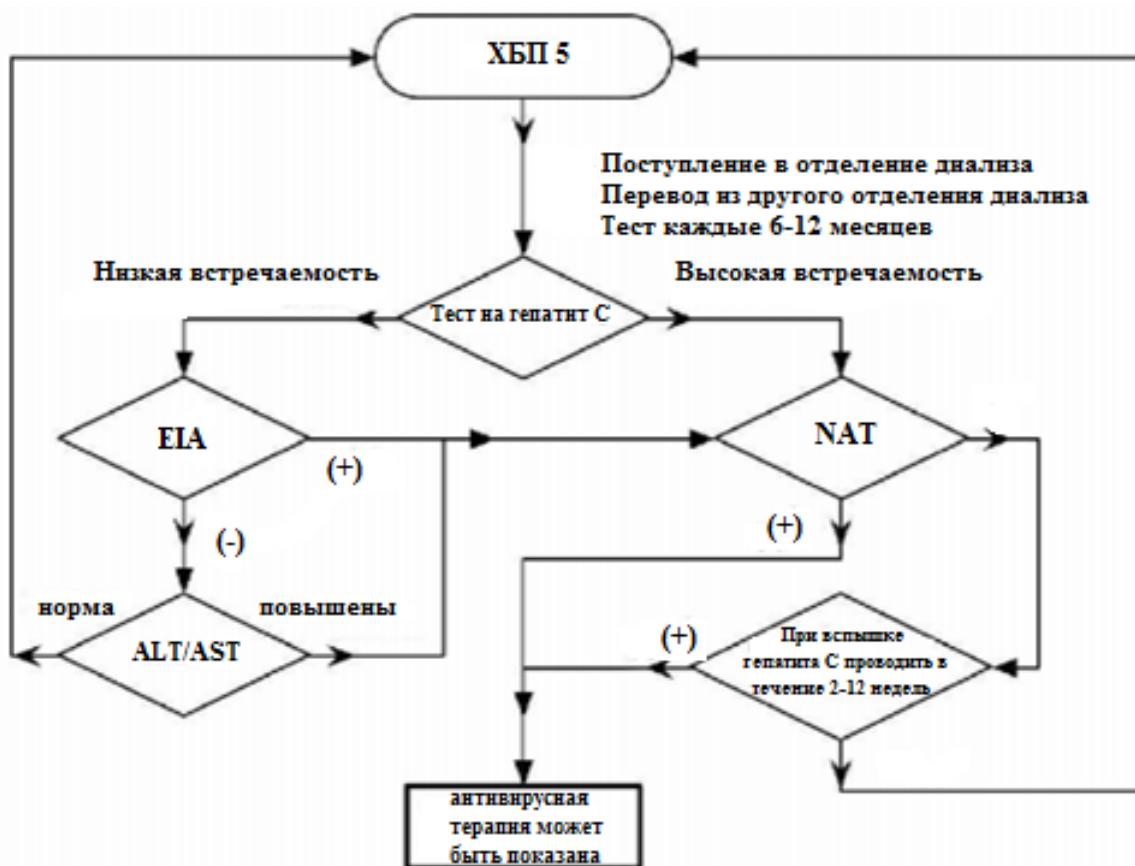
ХБП 5

Поступление в отделение диализа
Перевод из другого отделения диализа
Тест каждые 6-12 месяцев

Низкая встречаемость

Высокая встречаемость

Тест на гепатит С

EIA

(+)

NAT

(-)

(+)

норма

повышены

ALT/AST

(+)

При вспышке гепатита С проводить в течение 2-12 недель

антивирусная терапия может быть показана